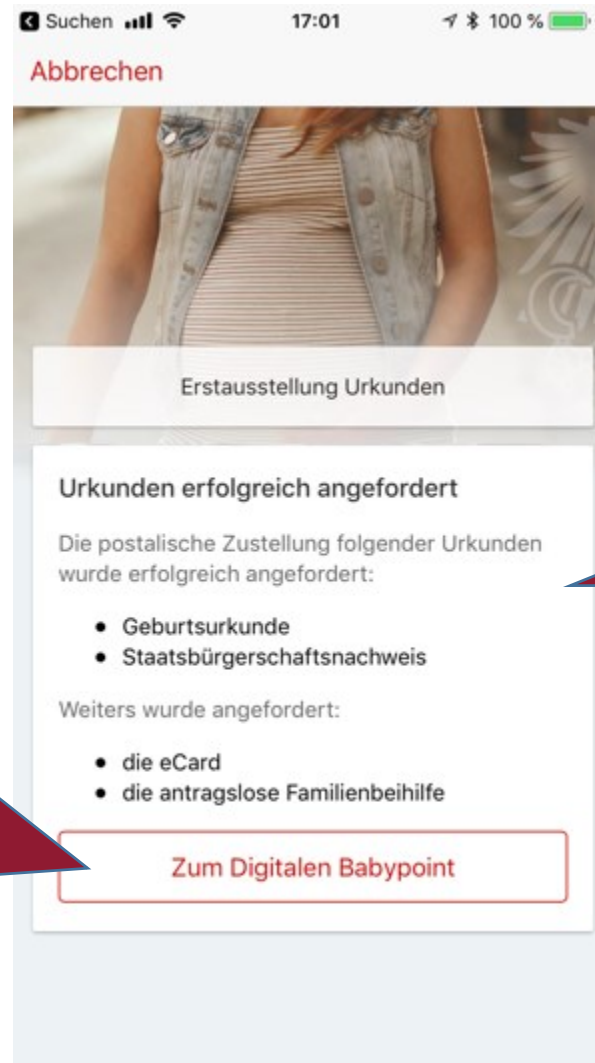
Suchen 17:01 100 %

Abbrechen

Erstausstellung Urkunden

Urkunden erfolgreich angefordert

Die postalische Zustellung folgender Urkunden wurde erfolgreich angefordert:

- Geburtsurkunde
- Staatsbürgerschaftsnachweis

Weiters wurde angefordert:

- die eCard
- die antragslose Familienbeihilfe

Zum Digitalen Babypoint